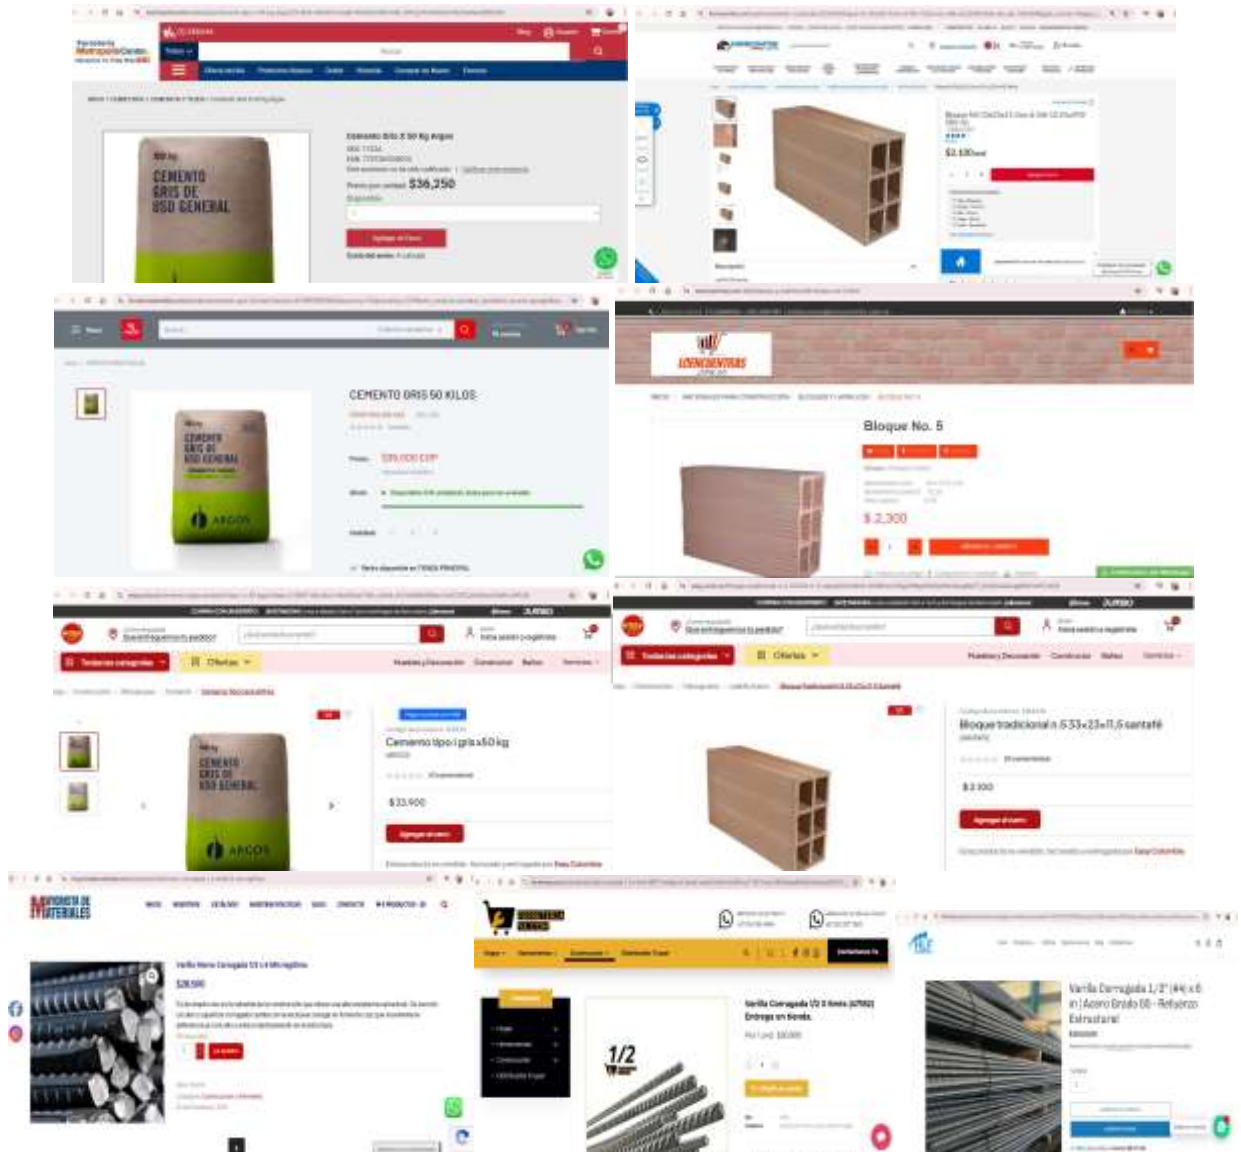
Ferretería Metropolis Center

Buscar

Cemento Gris X 50 Kg Argos

Precio por unidad: $36,250

Agregar al Carro

50 kg
CEMENTO
GRIS DE
USO GENERAL

$2.130

Bloque No. 5

CEMENTO GRIS 50 KILOS

$35.000 COP

CEMENTO
GRIS DE
USO GENERAL

ARGOS

FERRETERIA

Bloque No. 5

$ 2.300

Todas las categorías

Ofertas

Cemento tipo I gris x50 kg

$33.900

Agregar al carro

CEMENTO
GRIS DE
USO GENERAL

ARGOS

Bloque tradicional n.5 33x23x11,5 santafé

$2.300

Agregar al carro

MATERIALES

Varilla Corrugada 1/2

1/2

Varilla Corrugada 1/2" (#4) x 6 m | Acero Grado 60 - Refuerzo Estructural